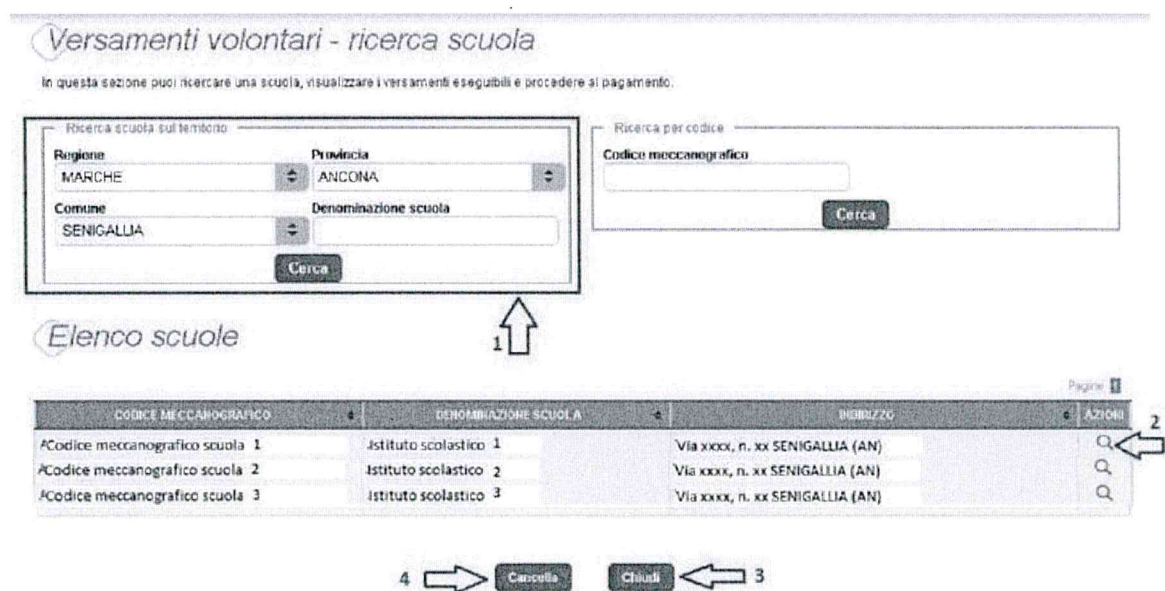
Versamenti volontari - ricerca scuola

In questa sezione puoi ricercare una scuola, visualizzare i versamenti eseguibili e procedere al pagamento.

Ricerca scuola sul territorio

Regione
MARCHE

Provincia
ANCONA

Comune
SENIGALLIA

Denominazione scuola

Cerca

Ricerca per codice

Codice meccanografico

Cerca

1

Elenco scuole

Pagine 1

| CODICE MECCANOGRAFICO | DENOMINAZIONE SCUOLA | INDIRIZZO | AZIONI |
|---|---|---|---|
| Codice meccanografico scuola 1 | Istituto scolastico 1 | Via xxxx, n. xx SENIGALLIA (AN) | |
| Codice meccanografico scuola 2 | Istituto scolastico 2 | Via xxxx, n. xx SENIGALLIA (AN) | |
| Codice meccanografico scuola 3 | Istituto scolastico 3 | Via xxxx, n. xx SENIGALLIA (AN) | |

2

4 Cancella Chiudi 3